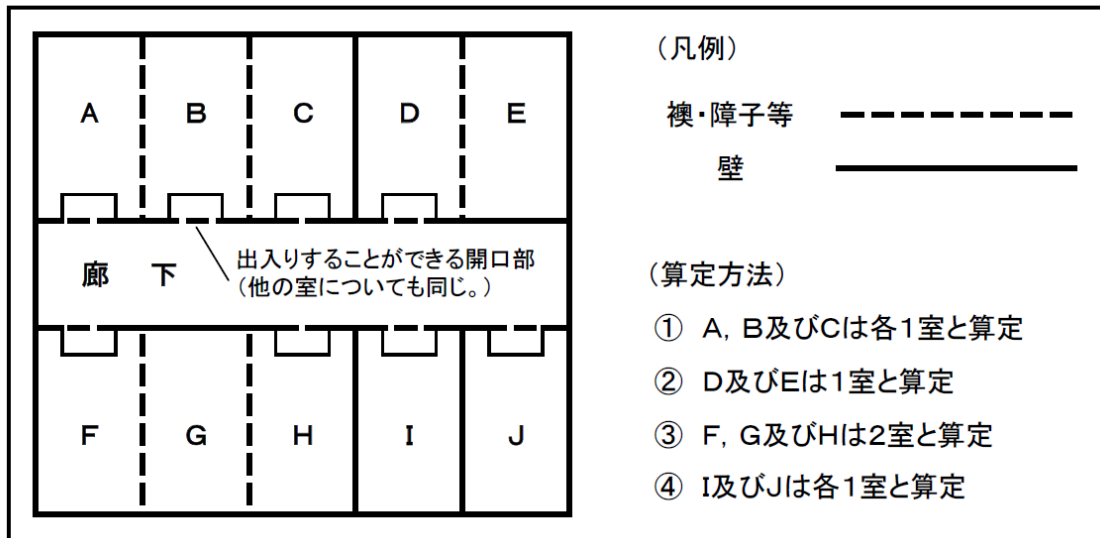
A B C D E

廊 下

出入りすることができる開口部
（他の室についても同じ。）

F G H I J

（凡例）

襖・障子等

壁

（算定方法）

① A, B及びCは各1室と算定

② D及びEは1室と算定

③ F, G及びHは2室と算定

④ I及びJは各1室と算定